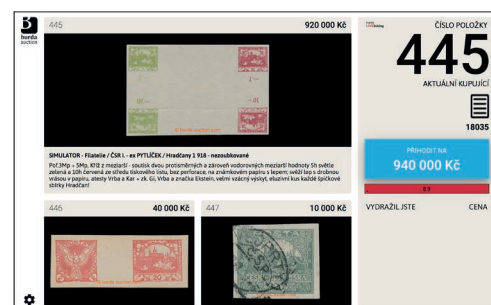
burda auction

445

920 000 Kč

© burda-auction.com

SIMULATOR - Filatelie / ČSR I. - ex PYTLÍČEK / Hradčany 1 918 - nezoubkované

Pof.3Mp + 5Mp, Kt(I) z meziarší - soutisk dvou protisměrných a zároveň vodorovných meziarší hodnoty 5h světle zelená a 10h červená ze středu tiskového listu, bez perforace, na známkovém papíru s lepem; vešlí lap s drobnou vráskou v papíru, atesty Vrba a Kar + zk. Gi, Vrba a značka Ekstein, velmi vzácný výskyt, eluzivní kus každé špičkové sbírky Hradčan!

446

40 000 Kč

447

10 000 Kč

burda LIVE bidding

ČÍSLO POLOŽKY

445

AKTUÁLNÍ KUPUJÍCÍ

18035

PŘIHODIT NA

940 000 Kč

VYDRAŽIL JSTE

CENA